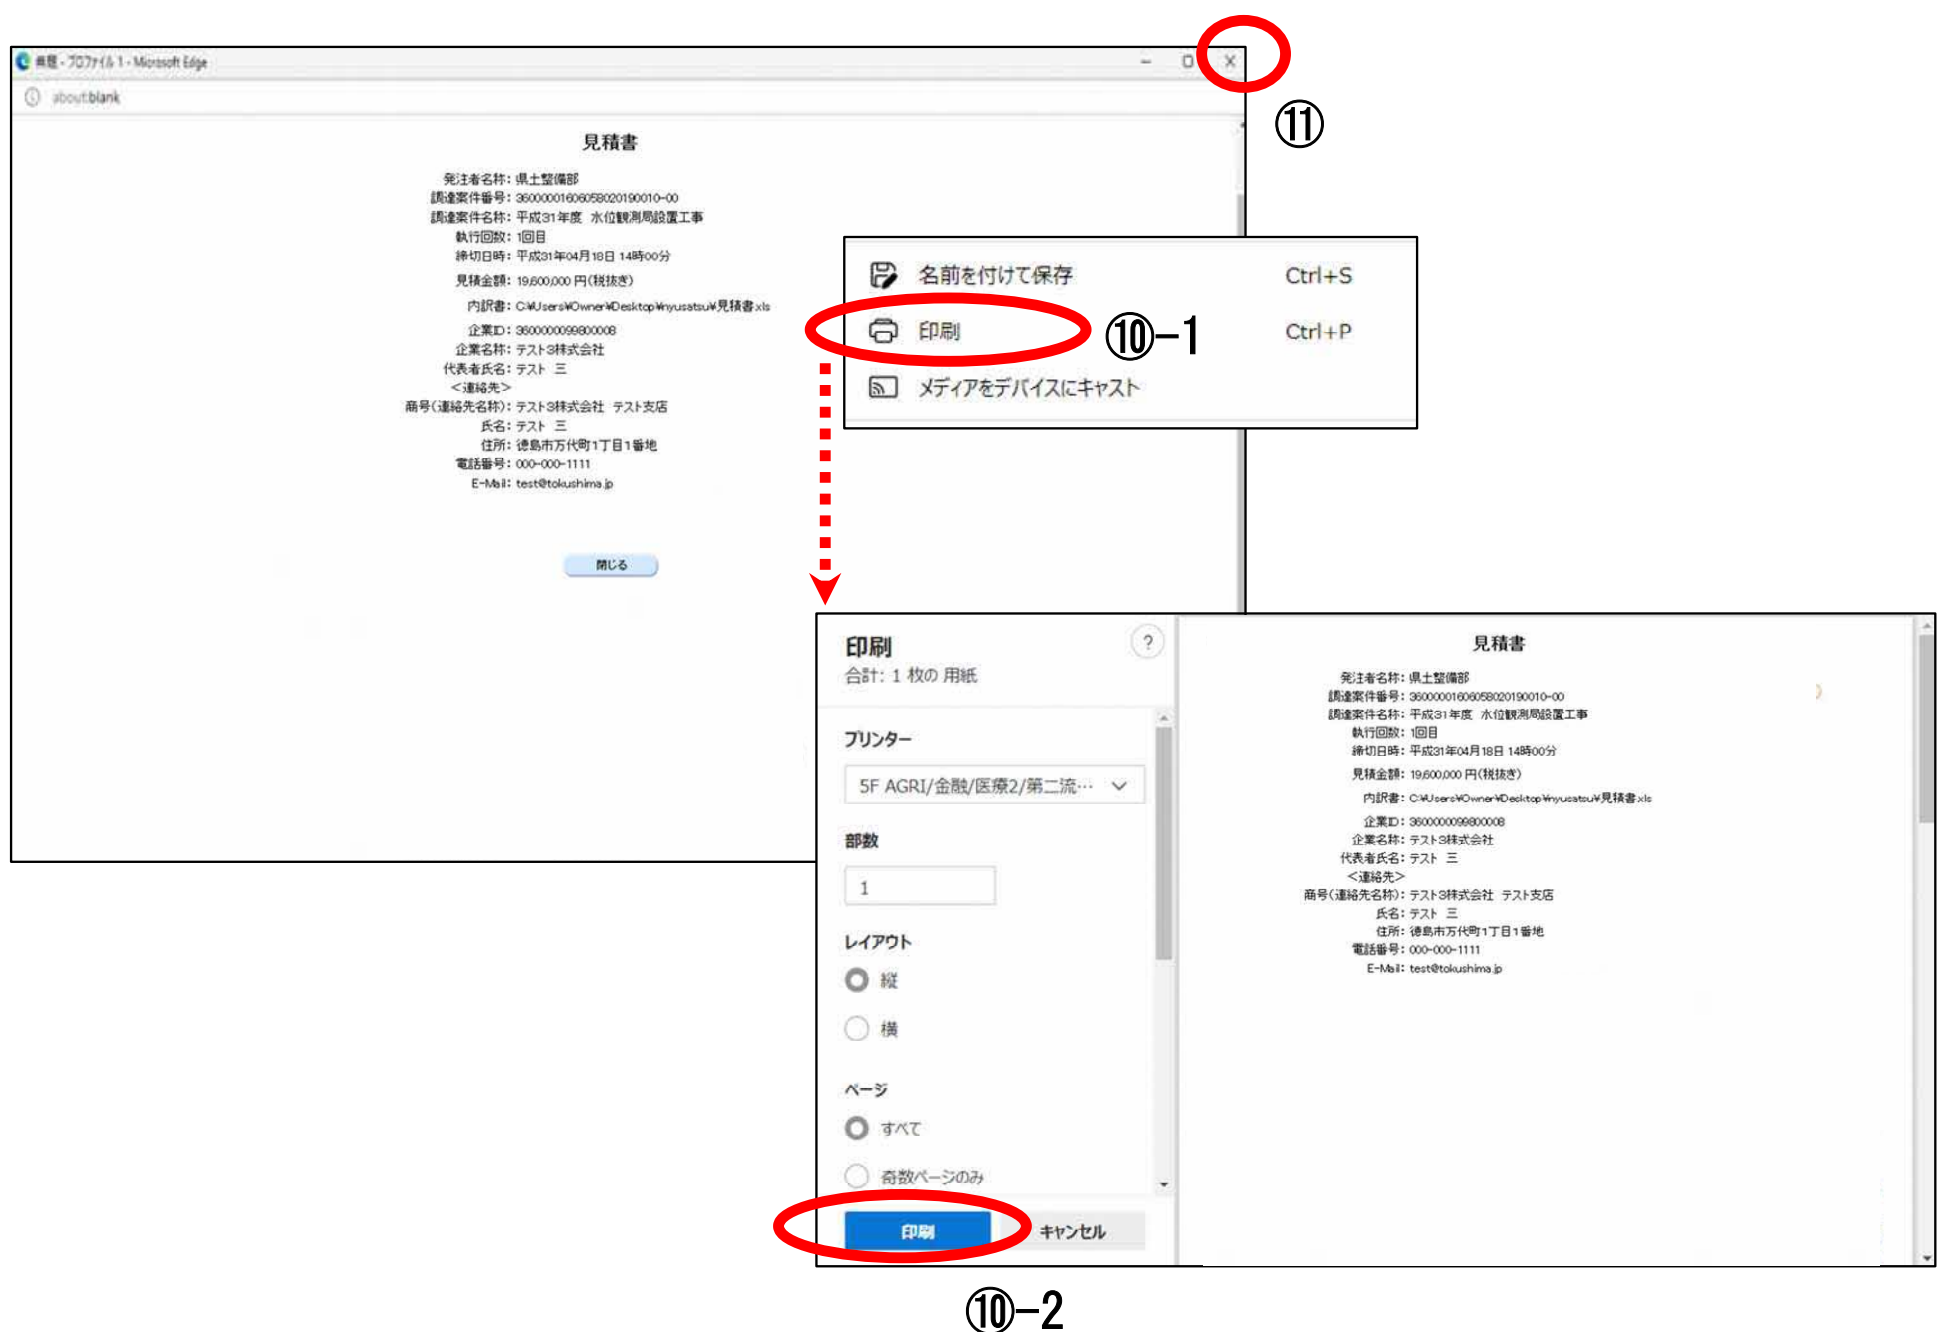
帳票 - プロファイル 1 - Microsoft Edge
about:blank

⑪

見積書

発注者名称：県土整備部
調達案件番号：3600000160605802019001​0-00
調達案件名称：平成31年度 水位観測局設置工事
執行回数：1回目
締切日時：平成31年04月18日 14時00分
見積金額：19,600,000 円（税抜き）
内訳書：C:¥Users¥Owner¥Desktop¥nyusatsu¥見積書.xls
企業ID：360000009980000​8
企業名称：テスト3株式会社
代表者氏名：テスト 三
＜連絡先＞
商号（連絡先名称）：テスト3株式会社 テスト支店
氏名：テスト 三
住所：徳島市万代町1丁目1番地
電話番号：000-000-1111
E-Mail：test@tokushima.jp

閉じる

名前を付けて保存 Ctrl+S
印刷 Ctrl+P
⑩−1
メディアをデバイスにキャスト

印刷
合計: 1 枚の 用紙
プリンター
5F AGRI/金融/医療2/第二流…
部数
1
レイアウト
縦
横
ページ
すべて
奇数ページのみ
印刷
キャンセル

見積書

発注者名称：県土整備部
調達案件番号：3600000160605802019001​0-00
調達案件名称：平成31年度 水位観測局設置工事
執行回数：1回目
締切日時：平成31年04月18日 14時00分
見積金額：19,600,000 円（税抜き）
内訳書：C:¥Users¥Owner¥Desktop¥nyusatsu¥見積書.xls
企業ID：360000009980000​8
企業名称：テスト3株式会社
代表者氏名：テスト 三
＜連絡先＞
商号（連絡先名称）：テスト3株式会社 テスト支店
氏名：テスト 三
住所：徳島市万代町1丁目1番地
電話番号：000-000-1111
E-Mail：test@tokushima.jp

⑩−2